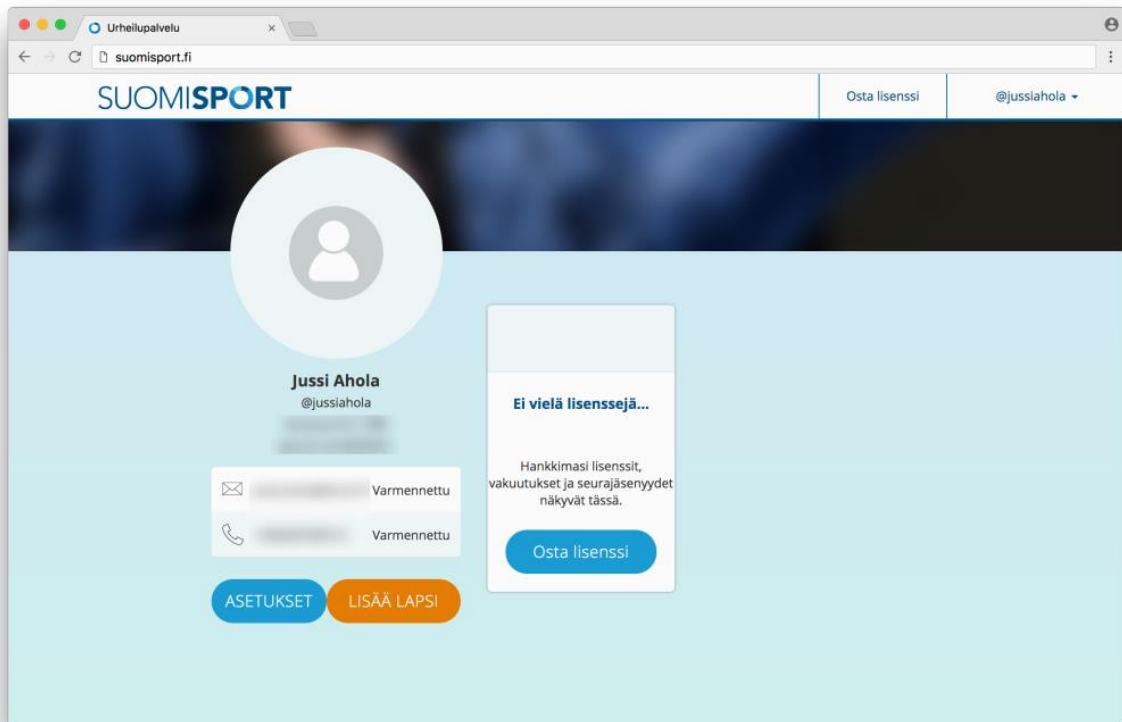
Urheilupalvelu ×

suomisport.fi

SUOMISPORT

Osta lisenssi

@jussiahola

Jussi Ahola

@jussiahola

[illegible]

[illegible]

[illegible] Varmennettu

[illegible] Varmennettu

ASETUKSET

LISÄÄ LAPSI

Ei vielä lisenssejä...

Hankkimasi lisenssit, vakuutukset ja seurajäsenyydet näkyvät tässä.

Osta lisenssi